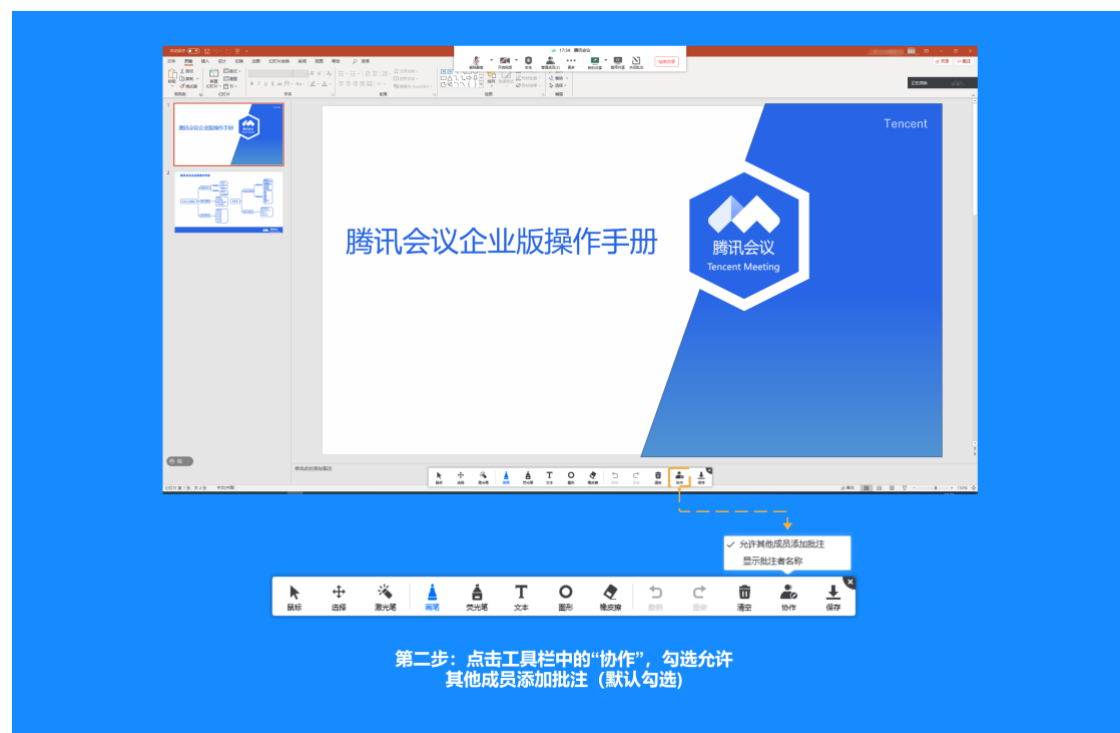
腾讯会议企业版操作手册

Tencent

腾讯会议
Tencent Meeting

✓ 允许其他成员添加批注
显示批注者名称

鼠标 选择 激光笔 画笔 荧光笔 文本 图形 橡皮擦 撤销 恢复 清空 协作 保存

第二步：点击工具栏中的“协作”，勾选允许其他成员添加批注（默认勾选）